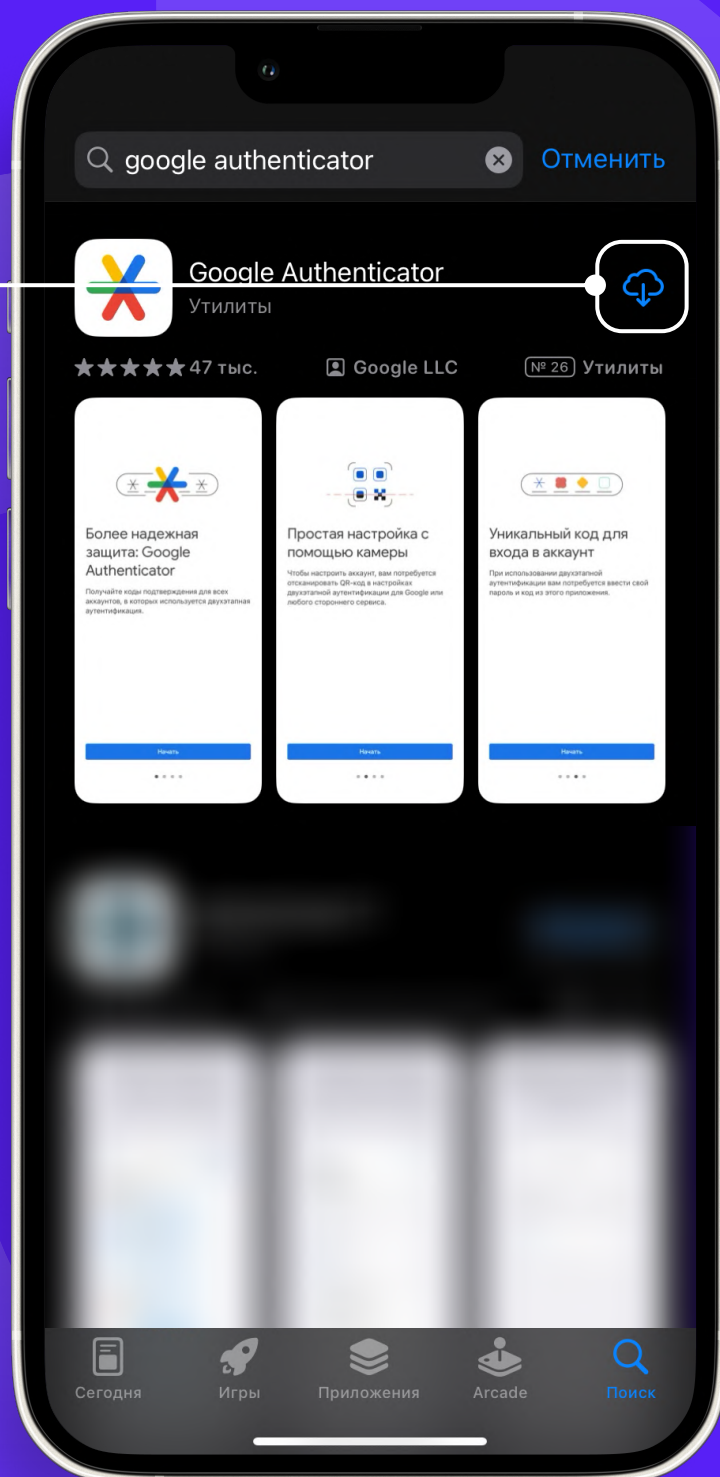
google authenticator

Отменить

Google Authenticator

Утилиты

★★★★★ 47 тыс.

Google LLC

№ 26 Утилиты

Более надежная защита: Google Authenticator

Получайте коды подтверждения для всех аккаунтов, в которых используется двухэтапная аутентификация.

Начать

Простая настройка с помощью камеры

Чтобы настроить аккаунт, вам потребуется отсканировать QR-код в настройках двухэтапной аутентификации для Google или любого стороннего сервиса.

Начать

Уникальный код для входа в аккаунт

При использовании двухэтапной аутентификации вам потребуется ввести свой пароль и код из этого приложения.

Начать

Сегодня

Игры

Приложения

Arcade

Поиск